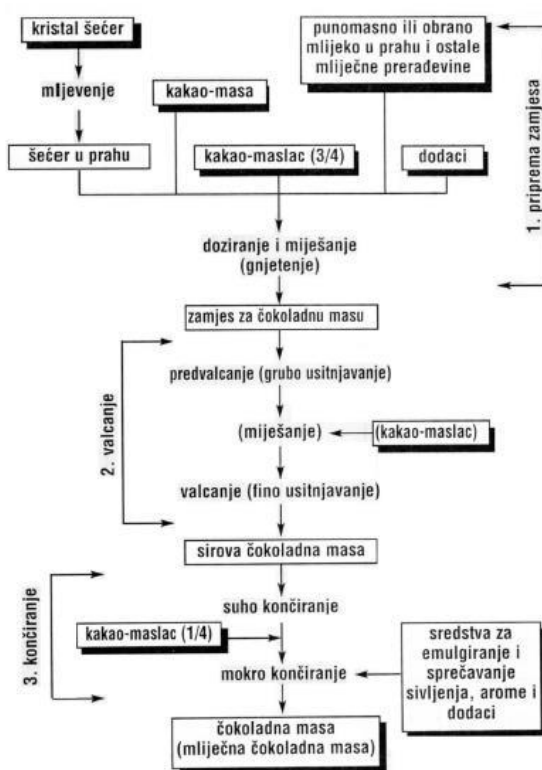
kristal šećer

mljevenje

šećer u prahu

kakao-masa

punomasno ili obrano mlijeko u prahu i ostale mliječne prerađevine

kakao-maslac (3/4)

dodaci

1. priprema zamjesa

doziranje i miješanje (gnjetenje)

zamjes za čokoladnu masu

2. valcanje

predvalcanje (grubo usitnjavanje)

(miješanje)

(kakao-maslac)

valcanje (fino usitnjavanje)

sirova čokoladna masa

3. končiranje

suho končiranje

kakao-maslac (1/4)

mokro končiranje

sredstva za emulgiranje i sprečavanje sivljenja, arome i dodaci

čokoladna masa (mliječna čokoladna masa)